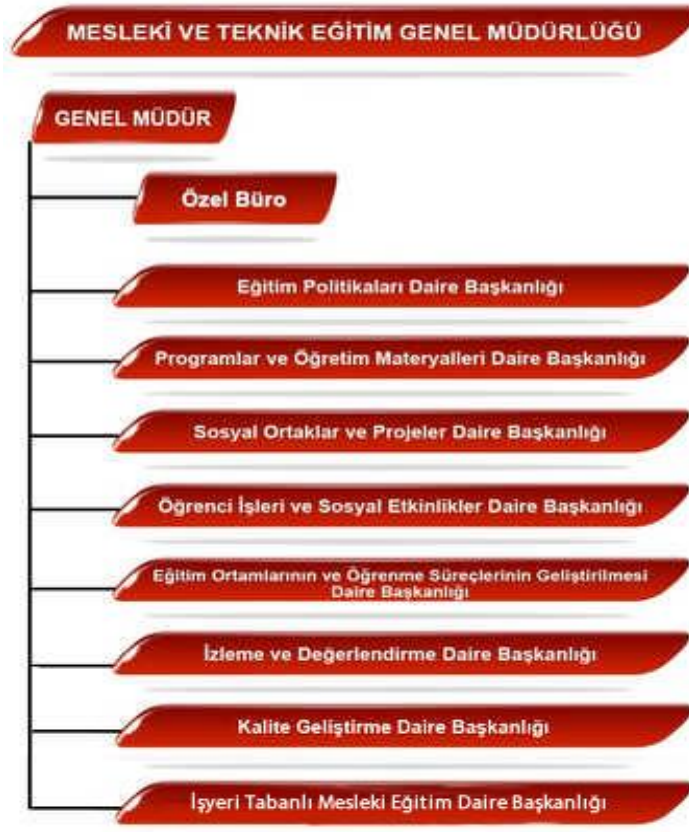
MESLEKİ VE TEKNİK EĞİTİM GENEL MÜDÜRLÜĞÜ

GENEL MÜDÜR

Özel Büro

Eğitim Politikaları Daire Başkanlığı

Programlar ve Öğretim Materyalleri Daire Başkanlığı

Sosyal Ortaklar ve Projeler Daire Başkanlığı

Öğrenci İşleri ve Sosyal Etkinlikler Daire Başkanlığı

Eğitim Ortamlarının ve Öğrenme Süreçlerinin Geliştirilmesi Daire Başkanlığı

İzleme ve Değerlendirme Daire Başkanlığı

Kalite Geliştirme Daire Başkanlığı

İşyeri Tabanlı Mesleki Eğitim Daire Başkanlığı